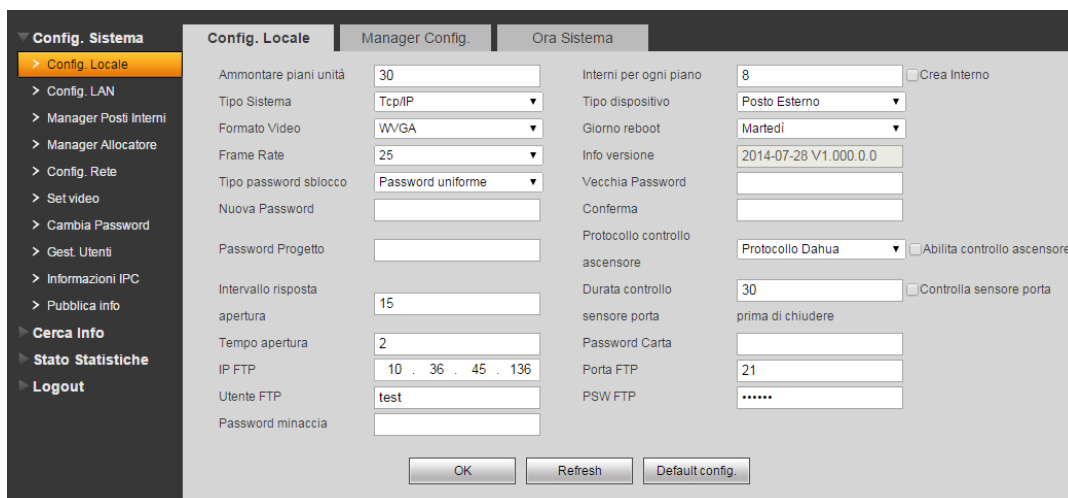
Config. Sistema
> Config. Locale
> Config. LAN
> Manager Posti Interni
> Manager Allocatore
> Config. Rete
> Set video
> Cambia Password
> Gest. Utenti
> Informazioni IPC
> Pubblica info
Cerca Info
Stato Statistiche
Logout

Config. Locale | Manager Config. | Ora Sistema

Ammontare piani unità 30
Interni per ogni piano 8
Crea Interno
Tipo Sistema Tcp/IP
Tipo dispositivo Posto Esterno
Formato Video WVGA
Giorno reboot Martedì
Frame Rate 25
Info versione 2014-07-28 V1.000.0.0
Tipo password sblocco Password uniforme
Vecchia Password
Nuova Password
Conferma
Password Progetto
Protocollo controllo ascensore Protocollo Dahua
Abilita controllo ascensore
Intervallo risposta apertura 15
Durata controllo sensore porta 30
Controlla sensore porta
prima di chiudere
Tempo apertura 2
Password Carta
IP FTP 10 . 36 . 45 . 136
Porta FTP 21
Utente FTP test
PSW FTP ••••••
Password minaccia

OK Refresh Default config.